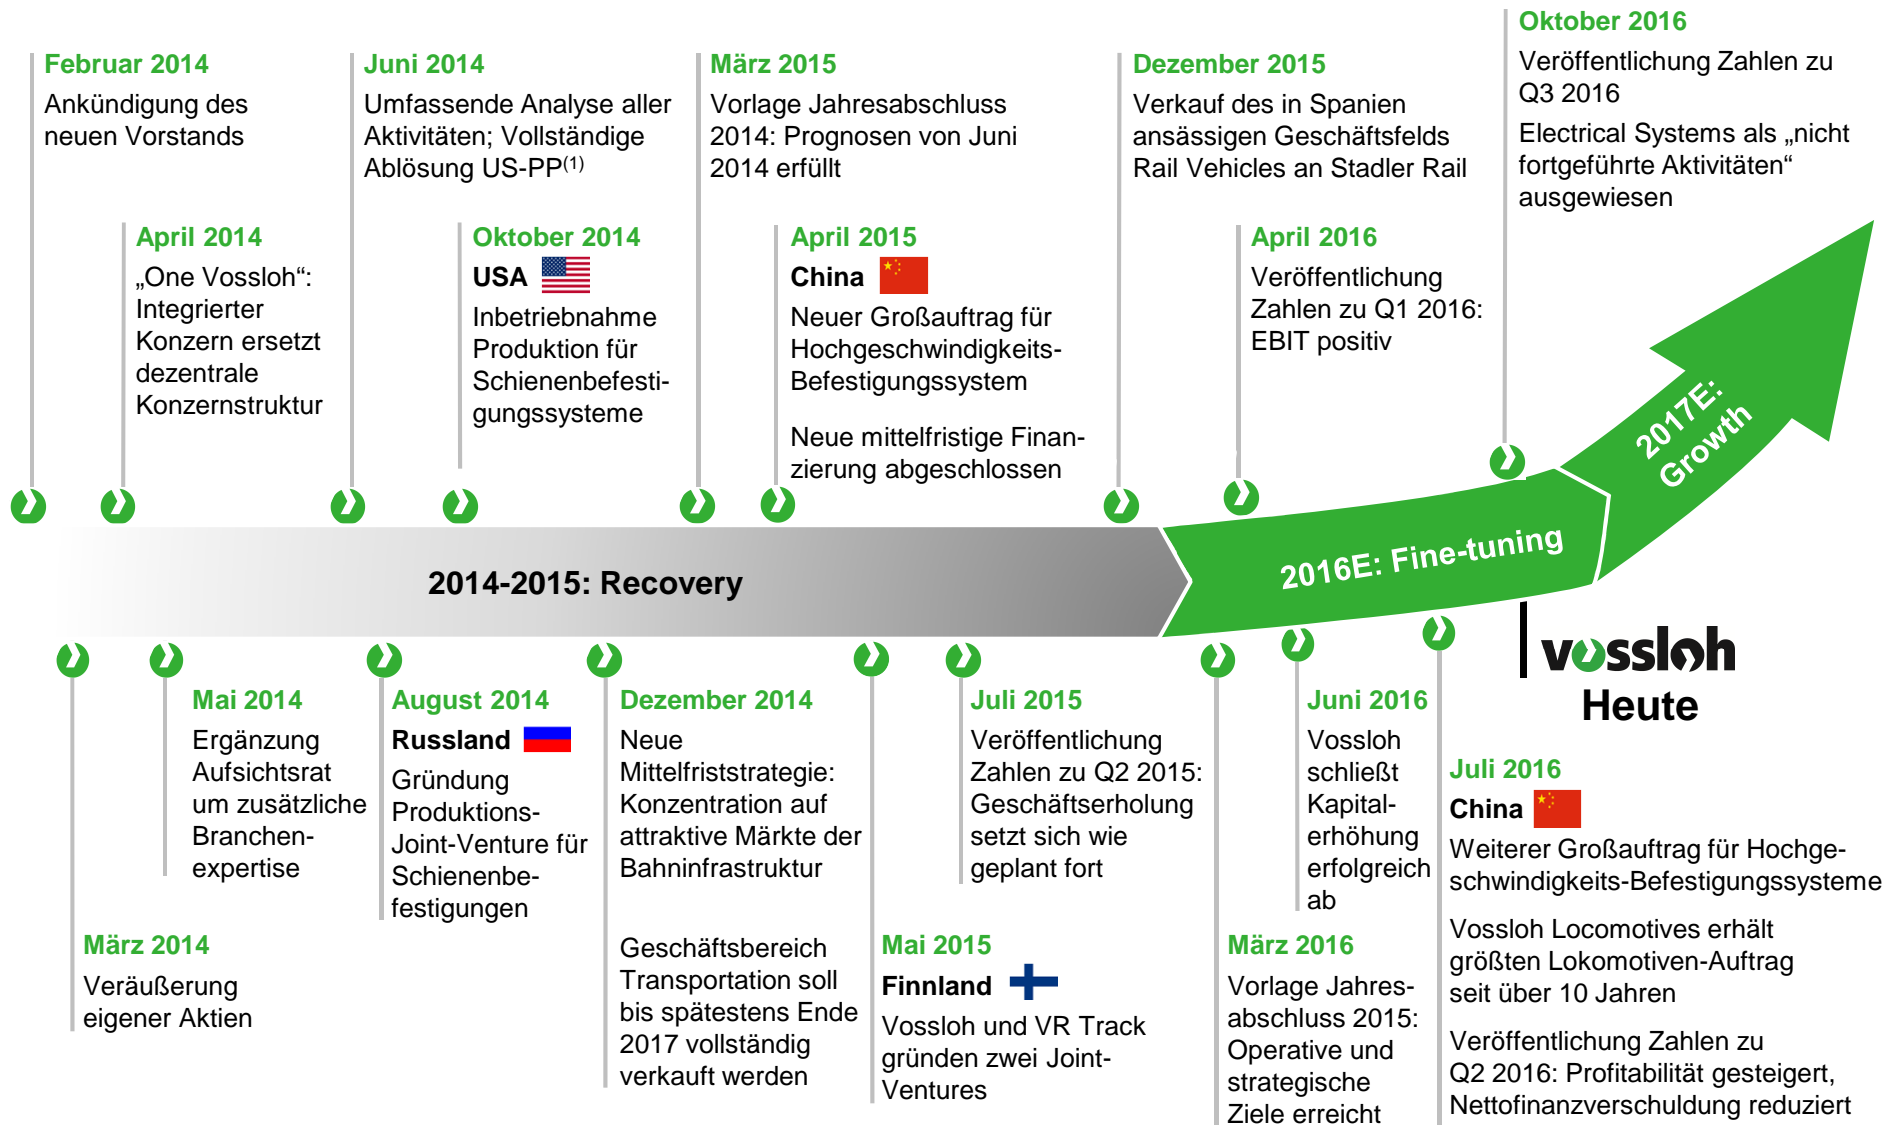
Februar 2014
Ankündigung des neuen Vorstands

April 2014
„One Vossloh“: Integrierter Konzern ersetzt dezentrale Konzernstruktur

Juni 2014
Umfassende Analyse aller Aktivitäten; Vollständige Ablösung US-PP$^{(1)}$

Oktober 2014
USA
Inbetriebnahme Produktion für Schienenbefestigungssysteme

März 2015
Vorlage Jahresabschluss 2014: Prognosen von Juni 2014 erfüllt

April 2015
China
Neuer Großauftrag für Hochgeschwindigkeits-Befestigungssystem

Neue mittelfristige Finanzierung abgeschlossen

Dezember 2015
Verkauf des in Spanien ansässigen Geschäftsfelds Rail Vehicles an Stadler Rail

April 2016
Veröffentlichung Zahlen zu Q1 2016: EBIT positiv

Oktober 2016
Veröffentlichung Zahlen zu Q3 2016

Electrical Systems als „nicht fortgeführte Aktivitäten“ ausgewiesen

2014-2015: Recovery

2016E: Fine-tuning

2017E: Growth

vossloh
Heute

März 2014
Veräußerung eigener Aktien

Mai 2014
Ergänzung Aufsichtsrat um zusätzliche Branchenexpertise

August 2014
Russland
Gründung Produktions-Joint-Venture für Schienenbefestigungen

Dezember 2014
Neue Mittelfriststrategie: Konzentration auf attraktive Märkte der Bahninfrastruktur

Geschäftsbereich Transportation soll bis spätestens Ende 2017 vollständig verkauft werden

Mai 2015
Finnland
Vossloh und VR Track gründen zwei Joint-Ventures

Juli 2015
Veröffentlichung Zahlen zu Q2 2015: Geschäftserholung setzt sich wie geplant fort

März 2016
Vorlage Jahresabschluss 2015: Operative und strategische Ziele erreicht

Juni 2016
Vossloh schließt Kapitalerhöhung erfolgreich ab

Juli 2016
China
Weiterer Großauftrag für Hochgeschwindigkeits-Befestigungssysteme

Vossloh Locomotives erhält größten Lokomotiven-Auftrag seit über 10 Jahren

Veröffentlichung Zahlen zu Q2 2016: Profitabilität gesteigert, Nettofinanzverschuldung reduziert